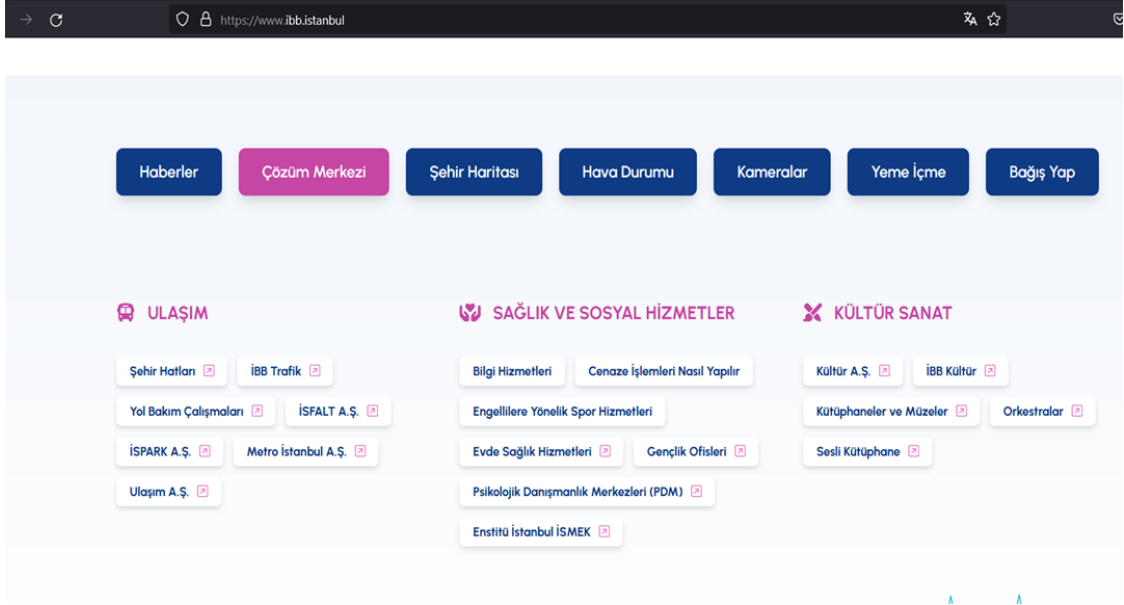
https://www.ibb.istanbul

Haberler Çözüm Merkezi Şehir Haritası Hava Durumu Kameralar Yeme İçme Bağış Yap

ULAŞIM

Şehir Hatları
İBB Trafik
Yol Bakım Çalışmaları
İSFALT A.Ş.
İSPARK A.Ş.
Metro İstanbul A.Ş.
Ulaşım A.Ş.

SAĞLIK VE SOSYAL HİZMETLER

Bilgi Hizmetleri
Cenaze İşlemleri Nasıl Yapılır
Engellilere Yönelik Spor Hizmetleri
Evde Sağlık Hizmetleri
Gençlik Ofisleri
Psikolojik Danışmanlık Merkezleri (PDM)
Enstitü İstanbul İSMEK

KÜLTÜR SANAT

Kültür A.Ş.
İBB Kültür
Kütüphaneler ve Müzeler
Orkestralar
Sesli Kütüphane